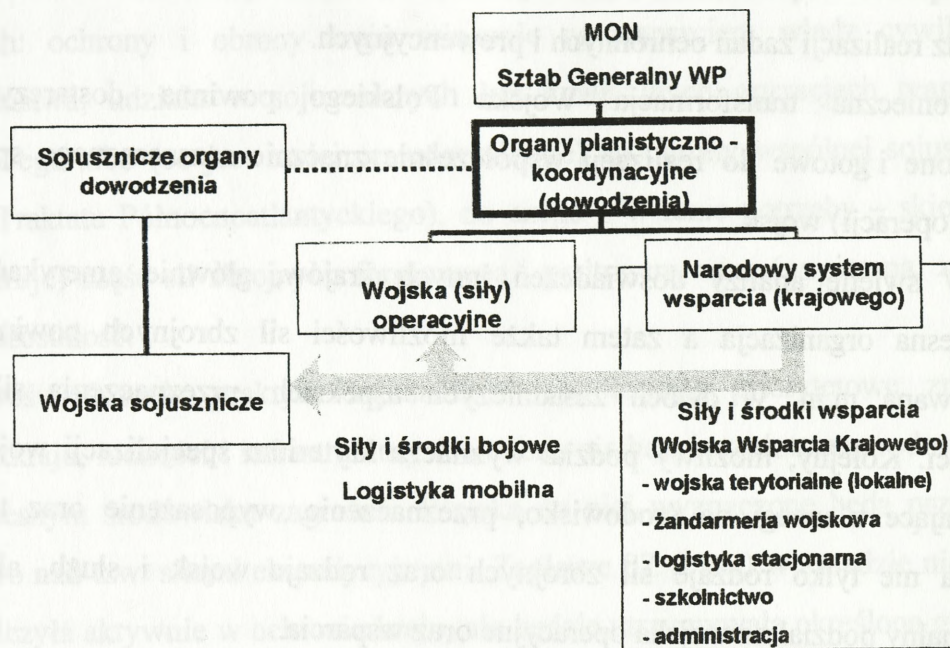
MON
Sztab Generalny WP

Sojusznicze organy dowodzenia

Organy planistyczno - koordynacyjne (dowodzenia)

Wojska (siły) operacyjne

Narodowy system wsparcia (krajowego)

Wojska sojusznicze

Siły i środki wsparcia
(Wojska Wsparcia Krajowego)
- wojska terytorialne (lokalne)
- żandarmeria wojskowa
- logistyka stacjonarna
- szkolnictwo
- administracja

Siły i środki bojowe
Logistyka mobilna